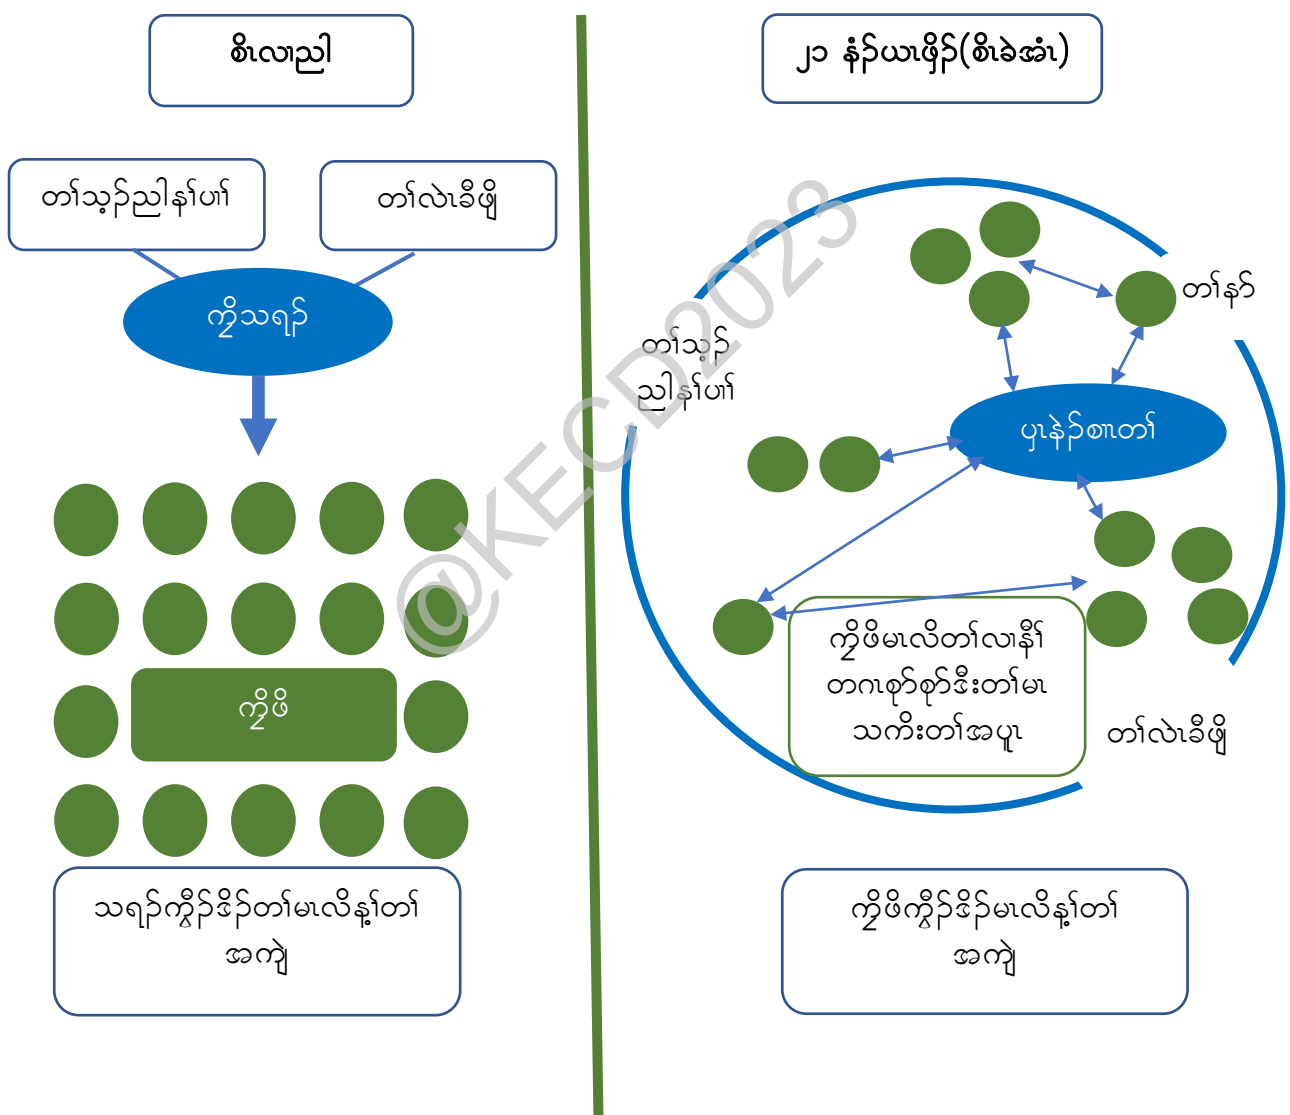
စီၤလၢညါ

၂၁ နံ္ၣယၤဖိုဉ်(စီၤခဲအံၤ)

တၢ်သ့ဉ်ညါနၢ်ပၢ်

တၢ်လဲၤခီဖျိ

ကိုသရ့ဉ်

ကိုဖိ

သရ့ဉ်ကွီၣ်ဒိၣ်တၢ်မၤလိန့ၢ်တၢ်အကျဲ

@KECD2023

တၢ်နၣ်

တၢ်သ့ဉ်ညါနၢ်ပၢ်

ပှၤနဲၣ်စၢၤတၢ်

ကိုဖိမၤလိတၢ်လၢနီၢ်တဂၤစှၣ်စှၣ်ဒီးတၢ်မၤသကိးတၢ်အပူၤ

တၢ်လဲၤခီဖျိ

ကိုဖိကွီၣ်ဒိၣ်မၤလိန့ၢ်တၢ်အကျဲ